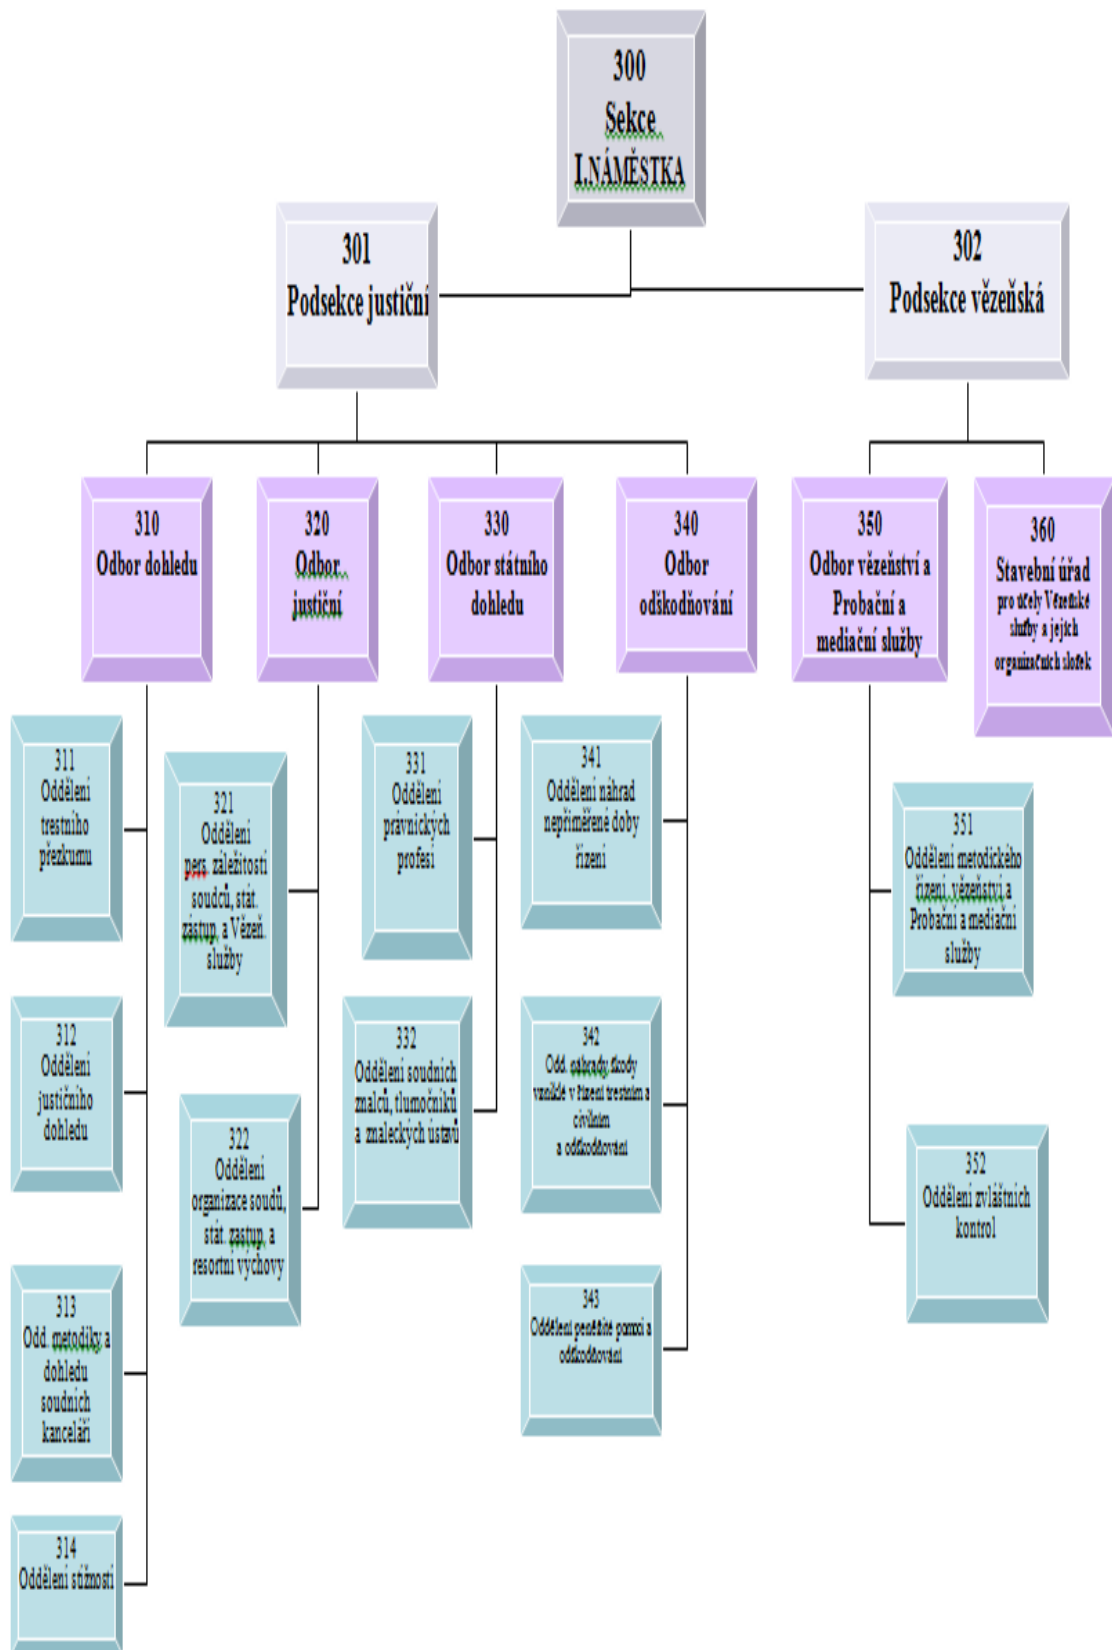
300
Sekce
I.NÁMĚSTKA

301
Podsekce justiční

302
Podsekce vězeňská

310
Odbor dohledu

320
Odbor justiční

330
Odbor státního dohledu

340
Odbor odškodňování

350
Odbor vězeňství a Probační a mediační služby

360
Stavební úřad
pro účely Vězeňské služby a jejích organizačních složek

311
Oddělení trestního přezkumu

312
Oddělení justičního dohledu

313
Odd. metodiky a dohledu soudních kanceláří

314
Oddělení stížností

321
Oddělení pers. záležitostí soudců, stát. zástup. a Vězeň. služby

322
Oddělení organizace soudů, stát. zástup. a resortní výchovy

331
Oddělení právnických profesí

332
Oddělení soudních znalců, tlumočníků a znaleckých ústavů

341
Oddělení náhrad nepřiměřené doby řízení

342
Odd. náhrady škody vzniklé v řízení trestním a civilním a odškodňování

343
Oddělení peněžité pomoci a odškodňování

351
Oddělení metodického řízení, vězeňství a Probační a mediační služby

352
Oddělení zvláštních kontrol